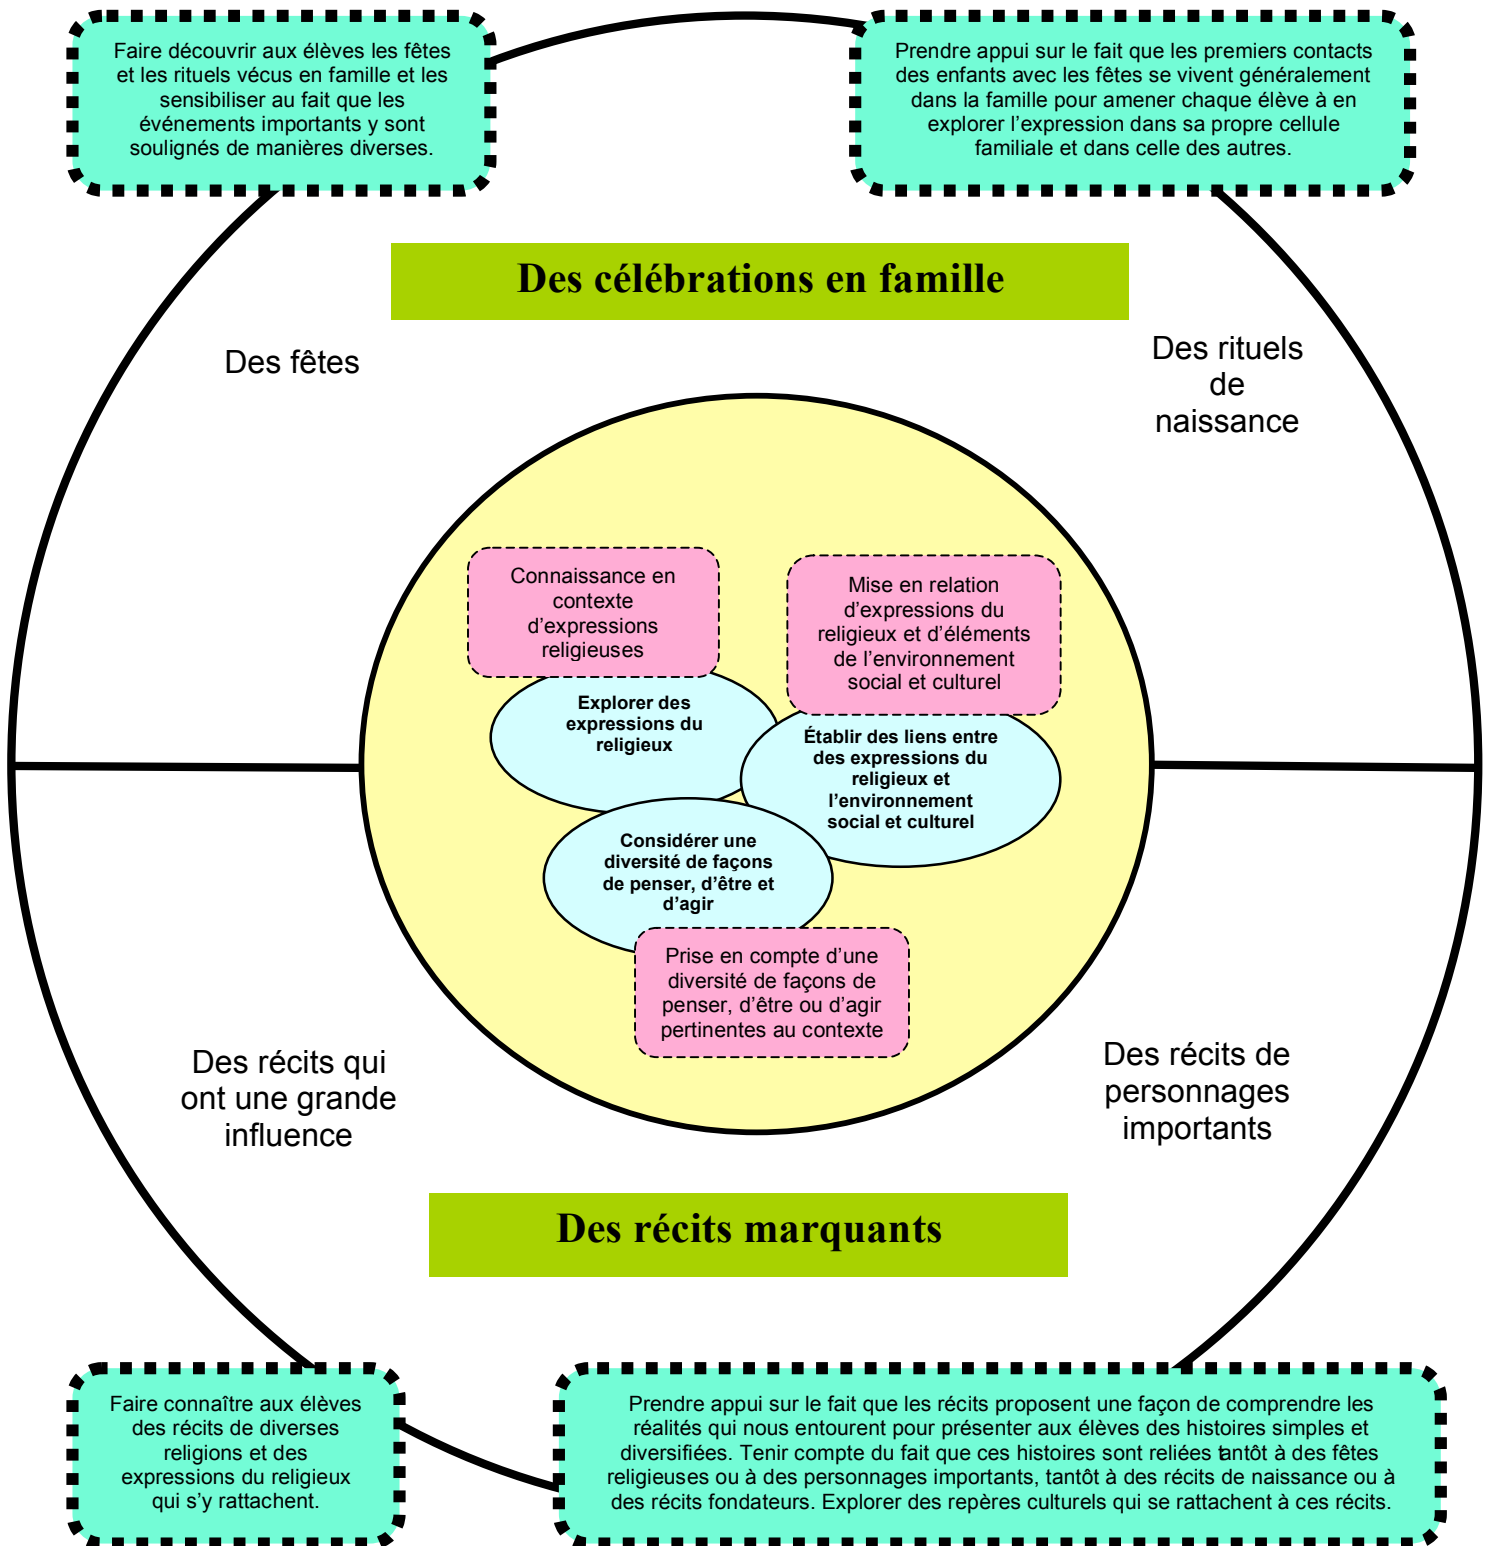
Faire découvrir aux élèves les fêtes et les rituels vécus en famille et les sensibiliser au fait que les événements importants y sont soulignés de manières diverses.

Prendre appui sur le fait que les premiers contacts des enfants avec les fêtes se vivent généralement dans la famille pour amener chaque élève à en explorer l'expression dans sa propre cellule familiale et dans celle des autres.

Des célébrations en famille

Des fêtes

Des rituels de naissance

Connaissance en contexte d'expressions religieuses

Mise en relation d'expressions du religieux et d'éléments de l'environnement social et culturel

Explorer des expressions du religieux

Établir des liens entre des expressions du religieux et l'environnement social et culturel

Considérer une diversité de façons de penser, d'être et d'agir

Prise en compte d'une diversité de façons de penser, d'être ou d'agir pertinentes au contexte

Des récits qui ont une grande influence

Des récits de personnages importants

Des récits marquants

Faire connaître aux élèves des récits de diverses religions et des expressions du religieux qui s'y rattachent.

Prendre appui sur le fait que les récits proposent une façon de comprendre les réalités qui nous entourent pour présenter aux élèves des histoires simples et diversifiées. Tenir compte du fait que ces histoires sont reliées tantôt à des fêtes religieuses ou à des personnages importants, tantôt à des récits de naissance ou à des récits fondateurs. Explorer des repères culturels qui se rattachent à ces récits.